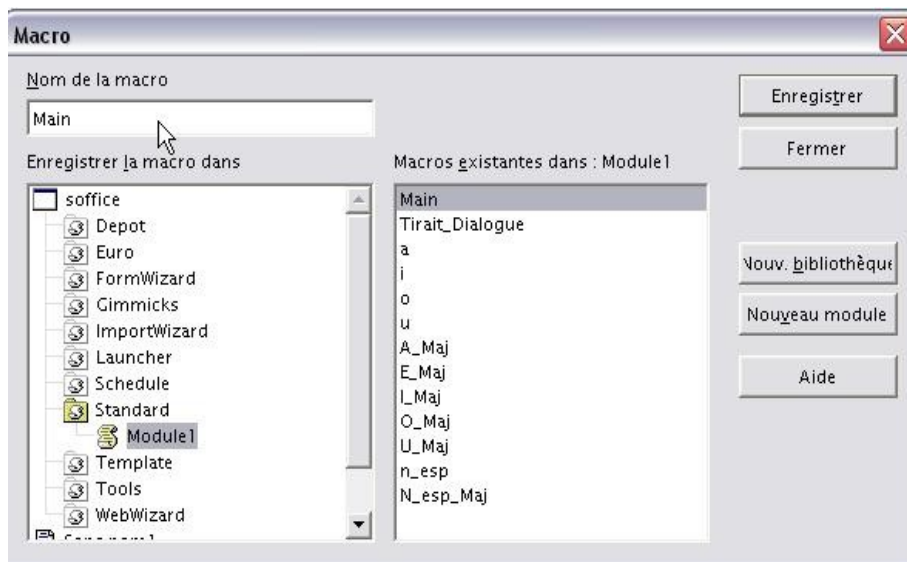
Macro

Nom de la macro

Main

Enregistrer la macro dans

soffice
Depot
Euro
FormWizard
Gimmicks
ImportWizard
Launcher
Schedule
Standard
Module1
Template
Tools
WebWizard
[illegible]

Macros existantes dans : Module1

Main
Tirait_Dialogue
a
i
o
u
A_Maj
E_Maj
I_Maj
O_Maj
U_Maj
n_esp
N_esp_Maj

Enregistrer

Fermer

Nouv. bibliothèqu

Nouveau module

Aide